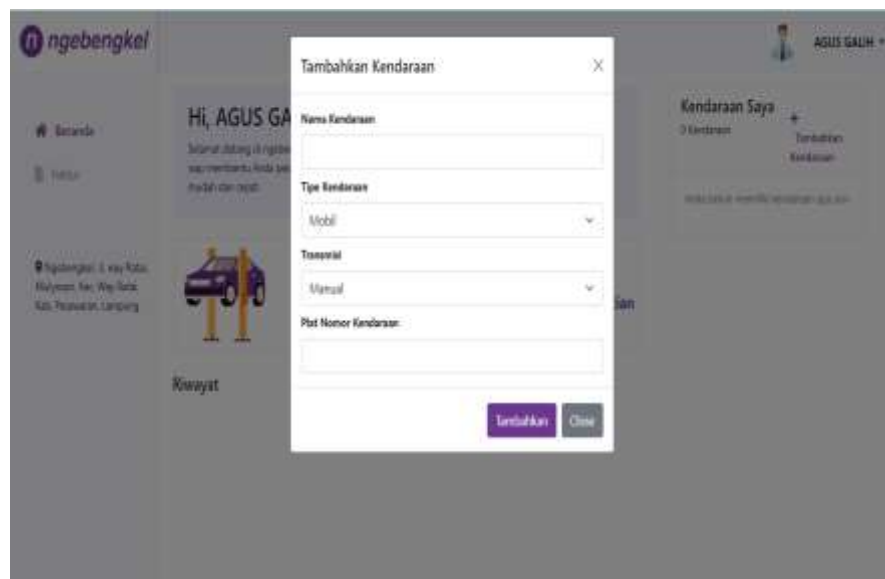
ngebengkel

AGUS GALIH

Beranda

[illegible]

Hi, AGUS GA

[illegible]

Ngebengkel, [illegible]

Kendaraan Saya

0 Kendaraan

+
Tambahkan Kendaraan

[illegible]

Riwayat

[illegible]an

Tambahkan Kendaraan

×

Nama Kendaraan

Tipe Kendaraan

Mobil

Transmisi

Manual

Plat Nomor Kendaraan

Tambahkan

Close